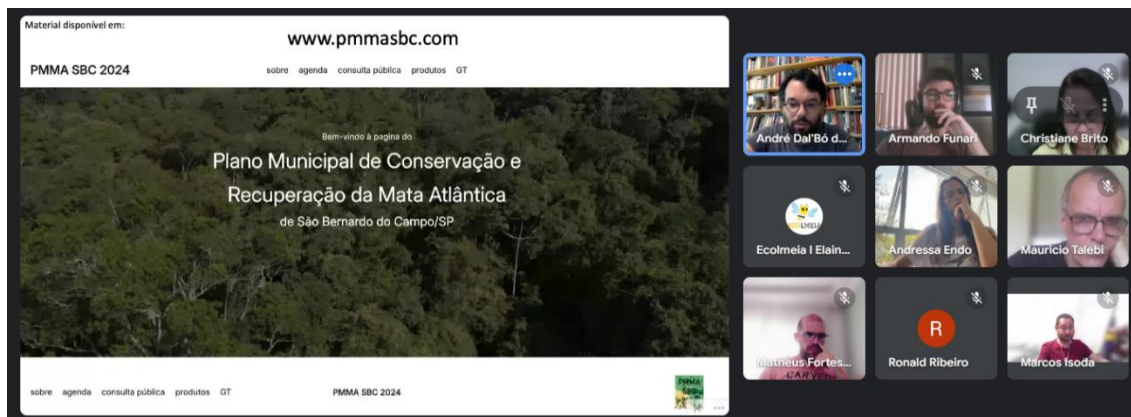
Material disponível em:

www.pmmasbc.com

PMMA SBC 2024

sobre agenda consulta pública produtos GT

Bem-vindo à pagina do

Plano Municipal de Conservação e Recuperação da Mata Atlântica

de São Bernardo do Campo/SP

sobre agenda consulta pública produtos GT

PMMA SBC 2024

André Dal'Bó d...

Armando Funari

Christiane Brito

Ecolmeia I Elain...

Andressa Endo

Mauricio Talebi

Matheus Fortes...

R

Ronald Ribeiro

Marcos Isoda